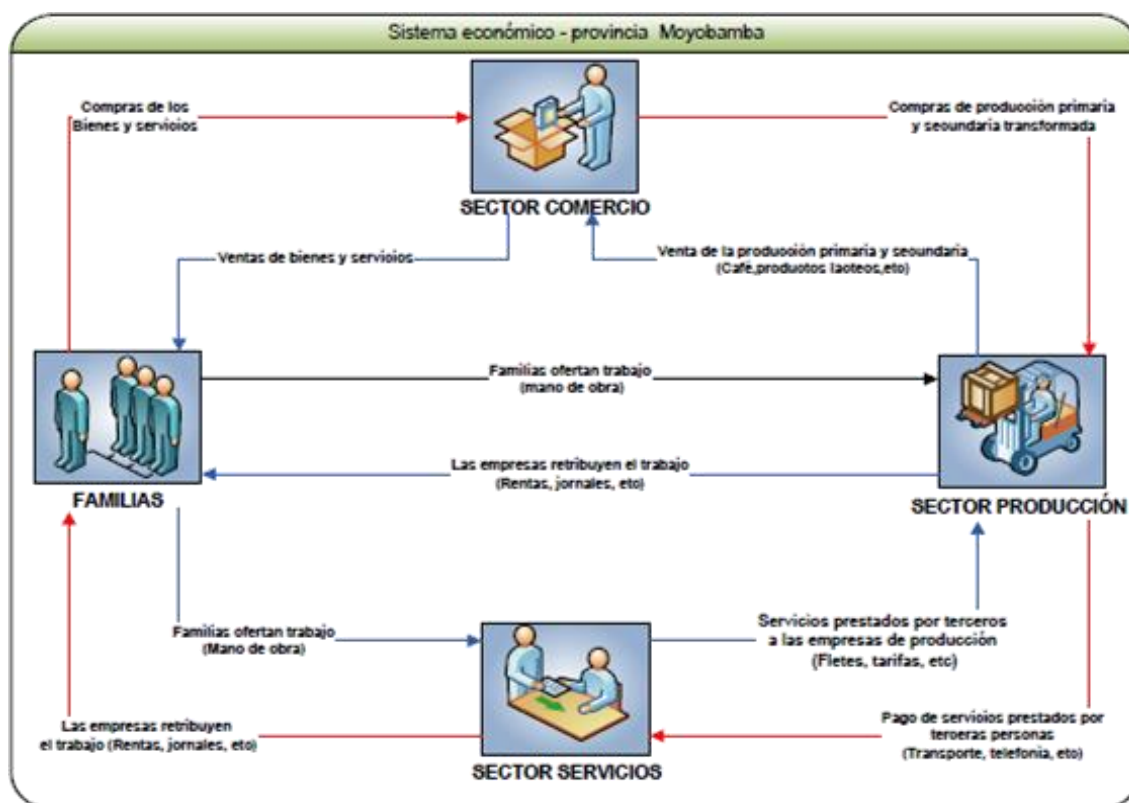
Sistema económico - provincia Moyobamba

Compras de los Bienes y servicios

SECTOR COMERCIO

Compras de producción primaria y secundaria transformada

Ventas de bienes y servicios

Venta de la producción primaria y secundaria (Cafe,productos lacteos,etc)

Familias ofertan trabajo (mano de obra)

Las empresas retribuyen el trabajo (Rentas, jornales, etc)

FAMILIAS

SECTOR PRODUCCIÓN

Familias ofertan trabajo (Mano de obra)

Servicios prestados por terceros a las empresas de producción (Fletes, tarifas, etc)

Las empresas retribuyen el trabajo (Rentas, jornales, etc)

Pago de servicios prestados por terceras personas (Transporte, telefonia, etc)

SECTOR SERVICIOS